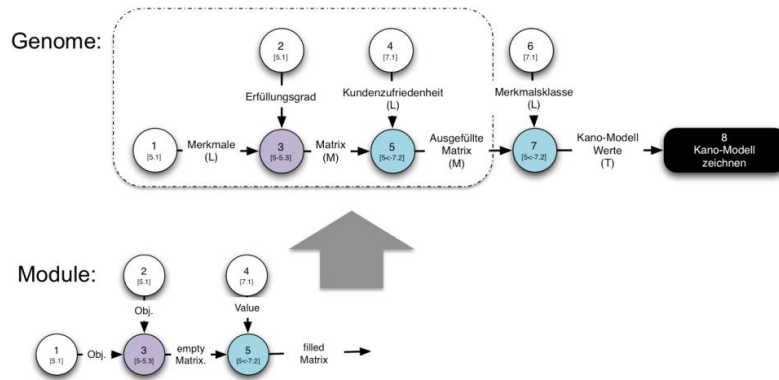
Genome:

2
[5.1]

Erfüllungsgrad

4
[7.1]

Kundenzufriedenheit
(L)

6
[7.1]

Merkmalsklasse
(L)

1
[5.1]

Merkmale
(L)

3
[5-5.3]

Matrix
(M)

5
[5<-7.2]

Ausgefüllte
Matrix
(M)

7
[5<-7.2]

Kano-Modell
Werte
(T)

8
Kano-Modell
zeichnen

Module:

2
[5.1]

Obj.

4
[7.1]

Value

1
[5.1]

Obj.

3
[5-5.3]

empty
Matrix.

5
[5<-7.2]

filled
Matrix